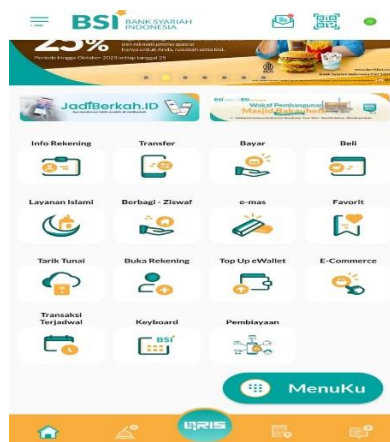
BSI BANK SYARIAH INDONESIA

25%

Periode hingga Oktober 2023 setiap tanggal 25

JadiBerkah.ID

BSI
Wakaf Pembangunan Masjid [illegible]

Info Rekening

Transfer

Bayar

Beli

Layanan Islami

Berbagi - Ziswaf

e-mas

Favorit

Tarik Tunai

Buka Rekening

Top Up eWallet

E-Commerce

Transaksi Terjadwal

Keyboard

BSI

Pembiayaan

MenuKu

QRIS